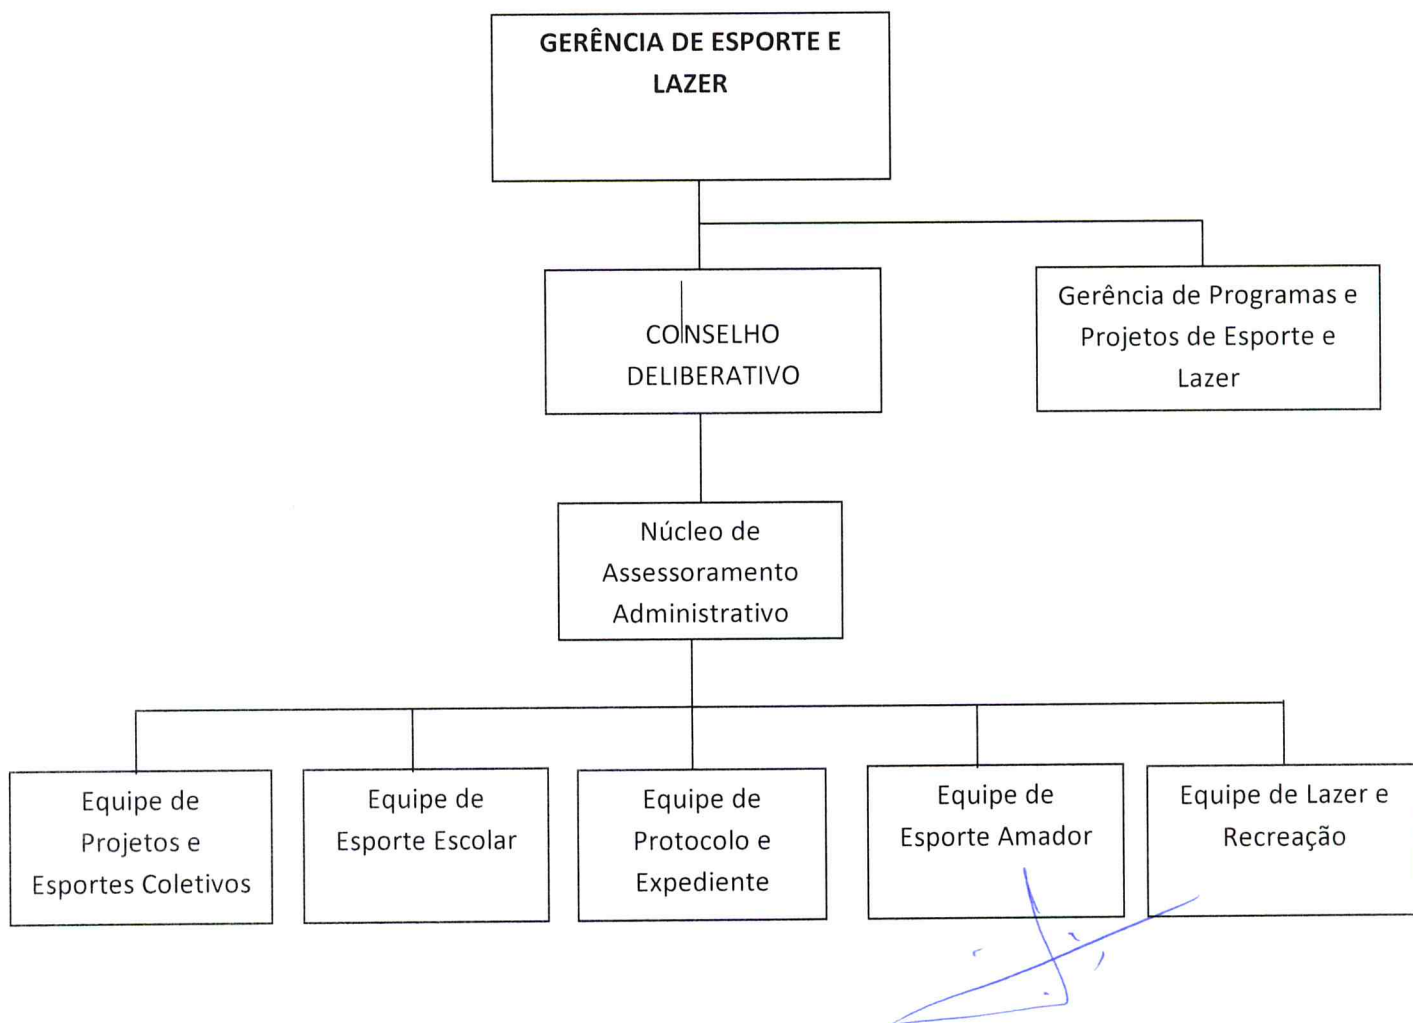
GERÊNCIA DE ESPORTE E LAZER

CONSELHO DELIBERATIVO

Gerência de Programas e Projetos de Esporte e Lazer

Núcleo de Assessoramento Administrativo

Equipe de Projetos e Esportes Coletivos

Equipe de Esporte Escolar

Equipe de Protocolo e Expediente

Equipe de Esporte Amador

Equipe de Lazer e Recreação